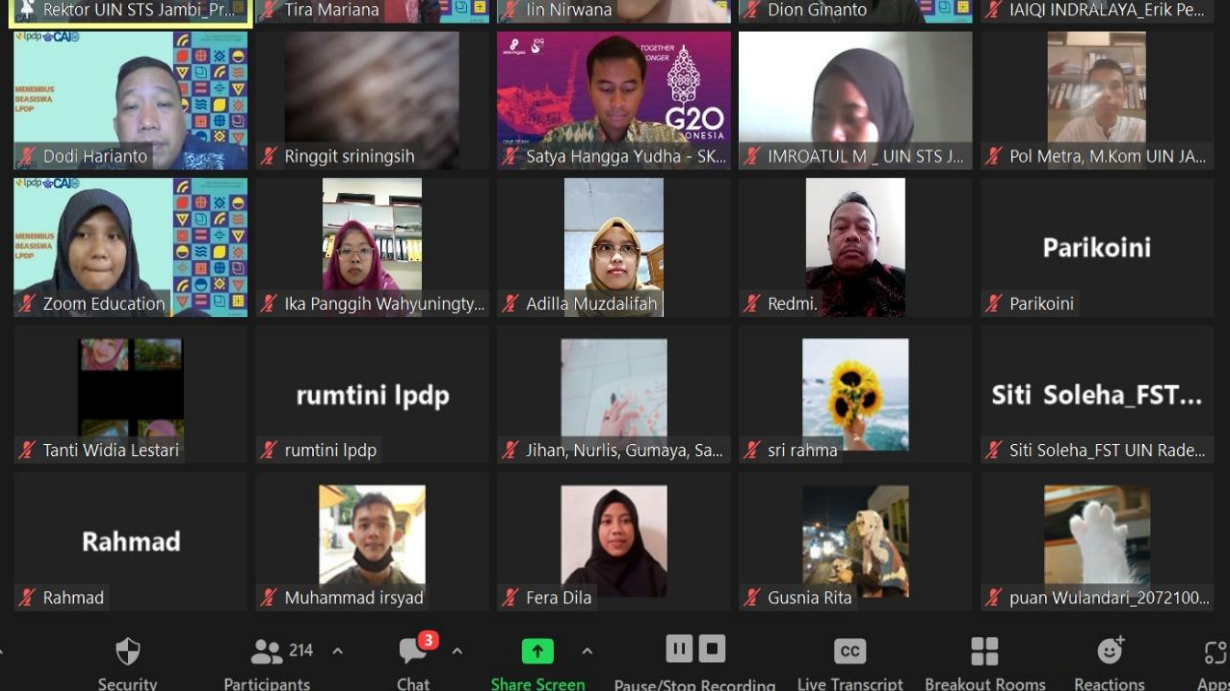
Rektor UIN STS Jambi_Pr...
Tira Mariana
Iin Nirwana
Dion Ginanto
IAIQI INDRALAYA_Erik Pe...

lpdp CAI
MENEMBUS BEASISWA LPDP
Dodi Harianto
Ringgit sriningsih
TOGETHER STRONGER
G20
ONESIA
Satya Hangga Yudha - SK...
IMROATUL M _ UIN STS J...
Pol Metra, M.Kom UIN JA...

lpdp CAI
MENEMBUS BEASISWA LPDP
Zoom Education
Ika Panggih Wahyuningty...
Adilla Muzdalifah
Redmi.
Parikoini
Parikoini

Tanti Widia Lestari
rumtini lpdp
rumtini lpdp
Jihan, Nurlis, Gumaya, Sa...
sri rahma
Siti Soleha_FST...
Siti Soleha_FST UIN Rade...

Rahmad
Rahmad
Muhammad irsyad
Fera Dila
Gusnia Rita
puan Wulandari_2072100...

Security
214
Participants
3
Chat
Share Screen
Pause/Stop Recording
CC
Live Transcript
Breakout Rooms
Reactions
App